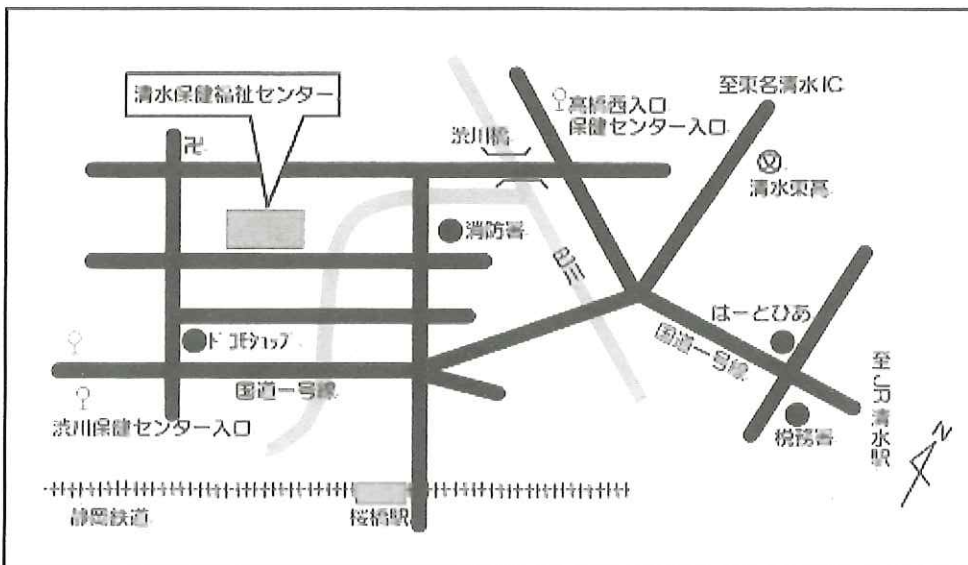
清水保健福祉センター

卍

高橋西入口
保健センター入口

至東名清水IC

渋川橋

清水東高

消防署

巴川

はーとぴあ

ドコモショップ

国道一号線

国道一号線

至JR清水駅

渋川保健センター入口

税務署

N

静岡鉄道

桜橋駅